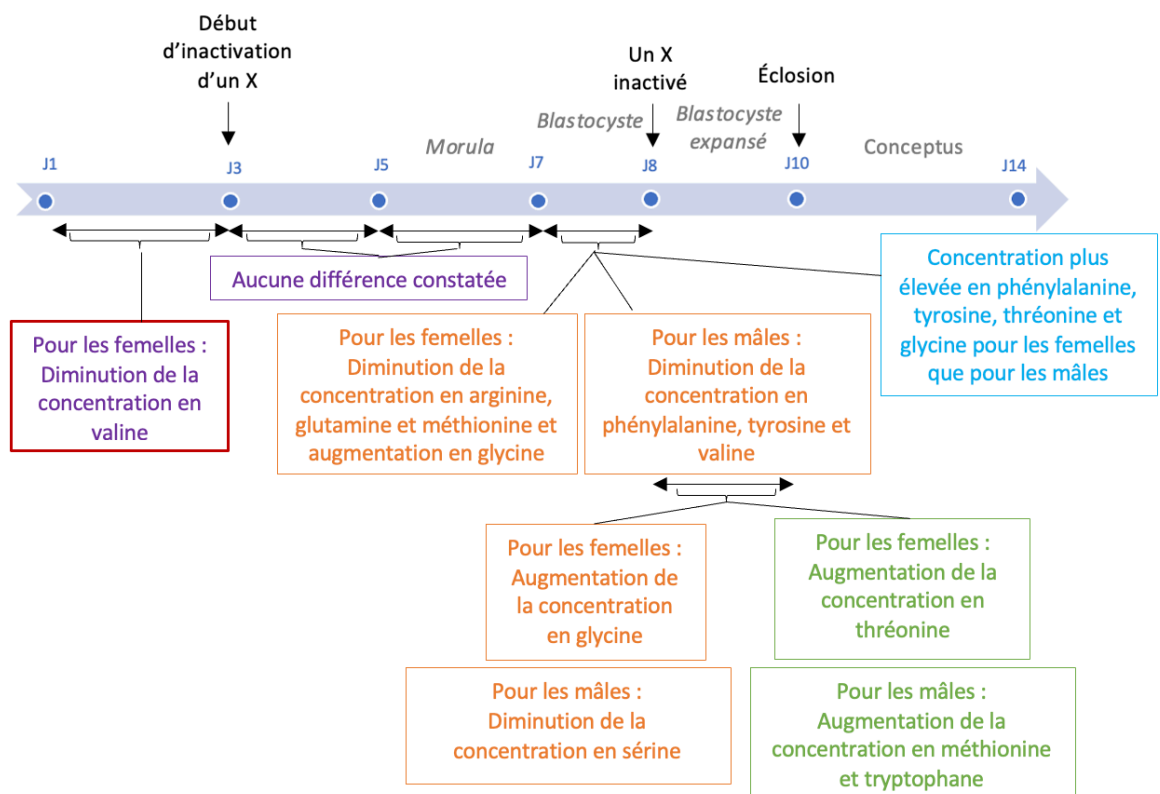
Début d’inactivation d’un X

Un X inactivé

Éclosion

Blastocyste

Blastocyste expansé

Morula

Conceptus

J1

J3

J5

J7

J8

J10

J14

Aucune différence constatée

Pour les femelles : Diminution de la concentration en valine

Pour les femelles : Diminution de la concentration en arginine, glutamine et méthionine et augmentation en glycine

Pour les mâles : Diminution de la concentration en phénylalanine, tyrosine et valine

Concentration plus élevée en phénylalanine, tyrosine, thréonine et glycine pour les femelles que pour les mâles

Pour les femelles : Augmentation de la concentration en glycine

Pour les femelles : Augmentation de la concentration en thréonine

Pour les mâles : Diminution de la concentration en sérine

Pour les mâles : Augmentation de la concentration en méthionine et tryptophane